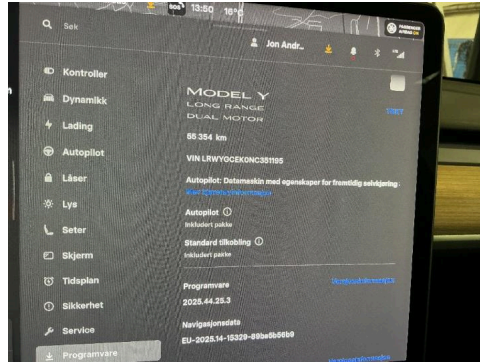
SOS 13:50 16°

Søk

Jon Andr...

PASSENGER AIRBAG ON

Kontroller

Dynamikk

Lading

Autopilot

Låser

Lys

Seter

Skjerm

Tidsplan

Sikkerhet

Service

Programvare

MODEL Y
LONG RANGE
DUAL MOTOR

55 354 km

VIN LRWYGCEK0NC351195

Autopilot: Datamaskin med egenskaper for fremtidig selvkjøring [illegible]

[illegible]

Autopilot ⓘ
Inkludert pakke

Standard tilkobling ⓘ
Inkludert pakke

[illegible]

Programvare
2025.44.25.3

Navigasjonsdata
EU-2025.14-15329-89be5b56b0

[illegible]